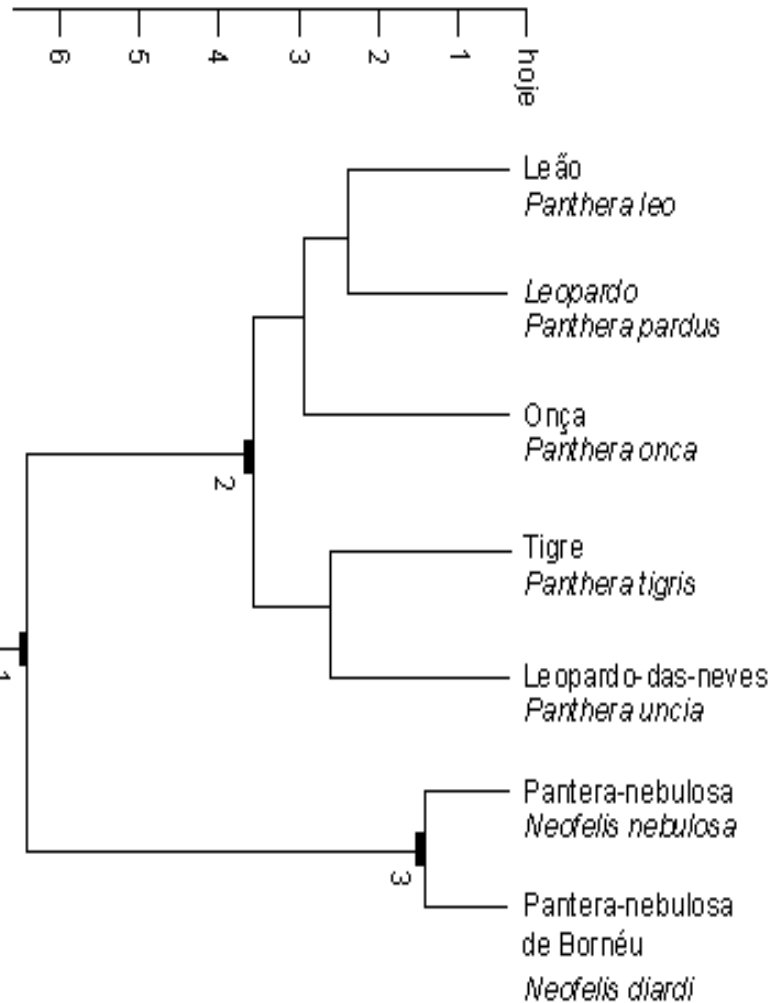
6
5
4
3
2
1
hoje

Leão
*Panthera leo*

Leopardo
*Panthera pardus*

Onça
*Panthera onca*

2

Tigre
*Panthera tigris*

1

Leopardo-das-neves
*Panthera uncia*

Pantera-nebulosa
*Neofelis nebulosa*

3

Pantera-nebulosa de Bornéu
*Neofelis diardi*